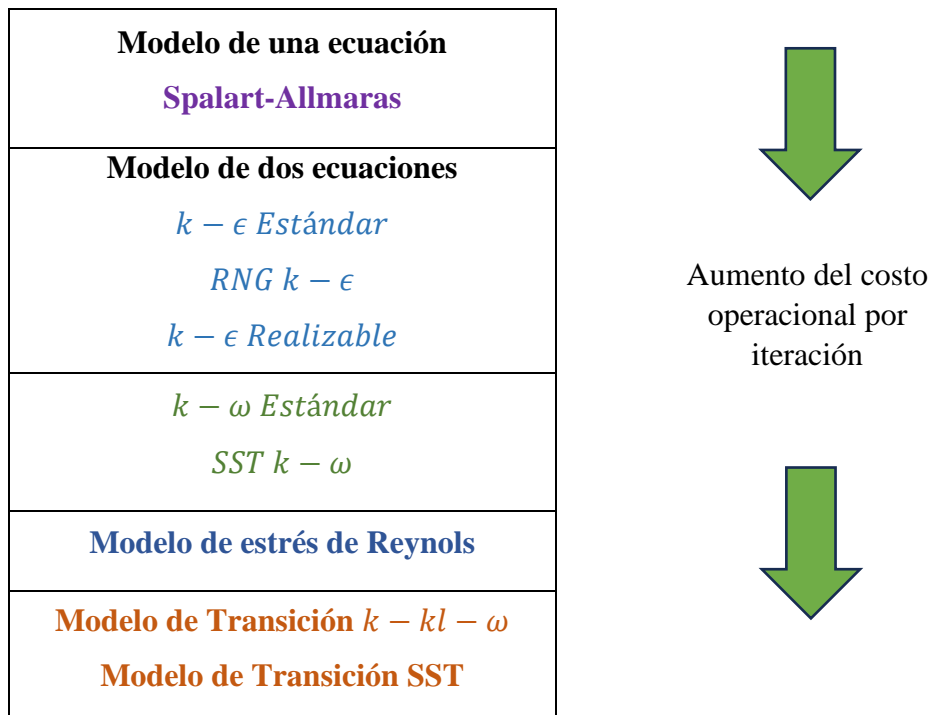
Modelo de una ecuación
Spalart-Allmaras

Modelo de dos ecuaciones
$k - \epsilon$ $Estándar$
$RNG\ k - \epsilon$
$k - \epsilon$ $Realizable$

$k - \omega$ $Estándar$
$SST\ k - \omega$

Modelo de estrés de Reynols

Modelo de Transición $k - kl - \omega$
Modelo de Transición SST

Aumento del costo operacional por iteración